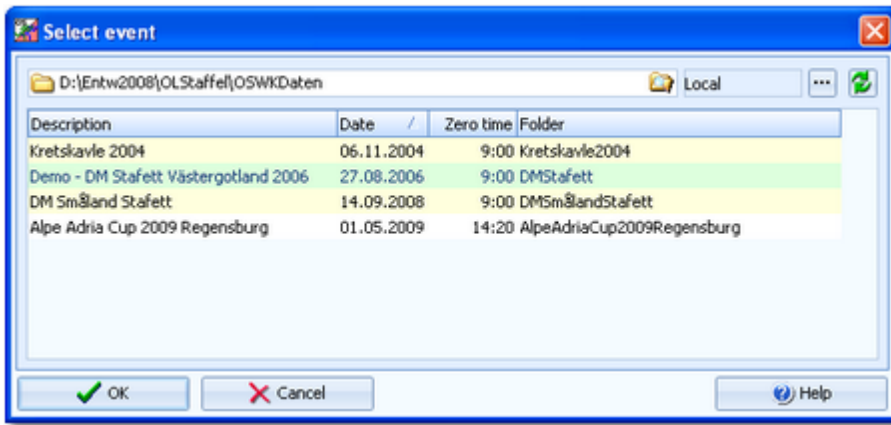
Select event

D:\Entw2008\OLStaffel\OSWKDaten

Local

...

| Description | Date | Zero time | Folder |
|---|---|---|---|
| Kretskavle 2004 | 06.11.2004 | 9:00 | Kretskavle2004 |
| Demo - DM Stafett Västergotland 2006 | 27.08.2006 | 9:00 | DMStafett |
| DM Småland Stafett | 14.09.2008 | 9:00 | DMSmålandStafett |
| Alpe Adria Cup 2009 Regensburg | 01.05.2009 | 14:20 | AlpeAdriaCup2009Regensburg |

OK

Cancel

Help